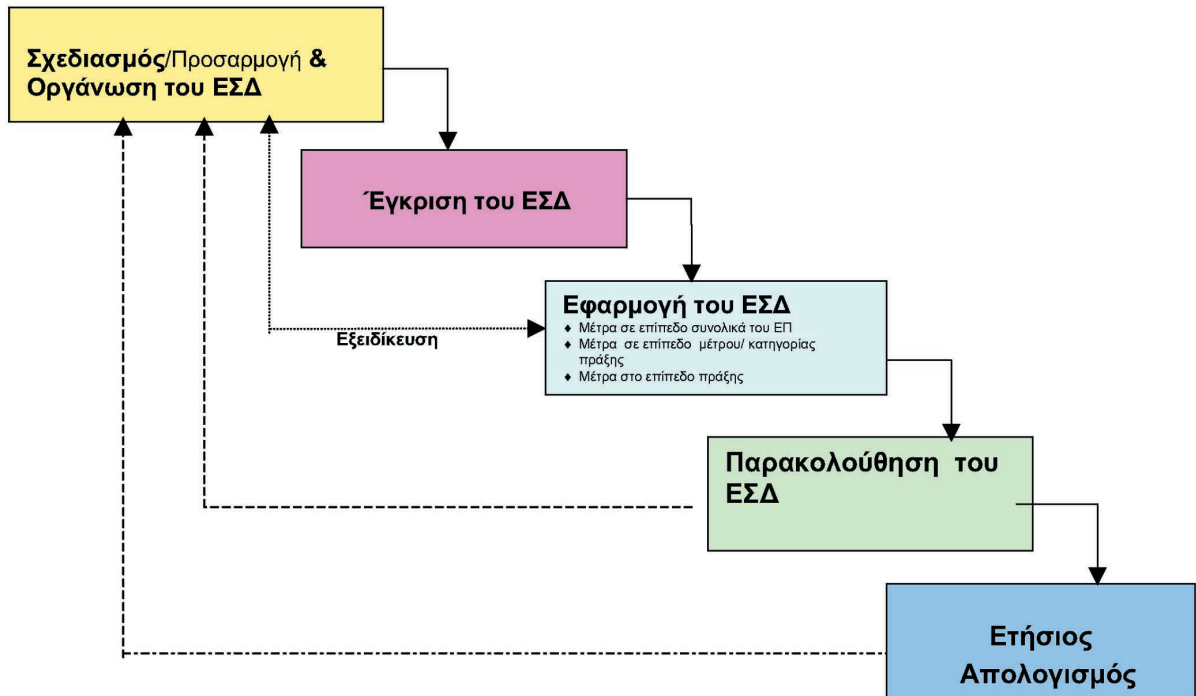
Σχεδιασμός/Προσαρμογή & Οργάνωση του ΕΣΔ

Έγκριση του ΕΣΔ

Εφαρμογή του ΕΣΔ
- Μέτρα σε επίπεδο συνολικά του ΕΠ
- Μέτρα σε επίπεδο μέτρου/ κατηγορίας πράξης
- Μέτρα στο επίπεδο πράξης

Εξειδίκευση

Παρακολούθηση του ΕΣΔ

Ετήσιος Απολογισμός